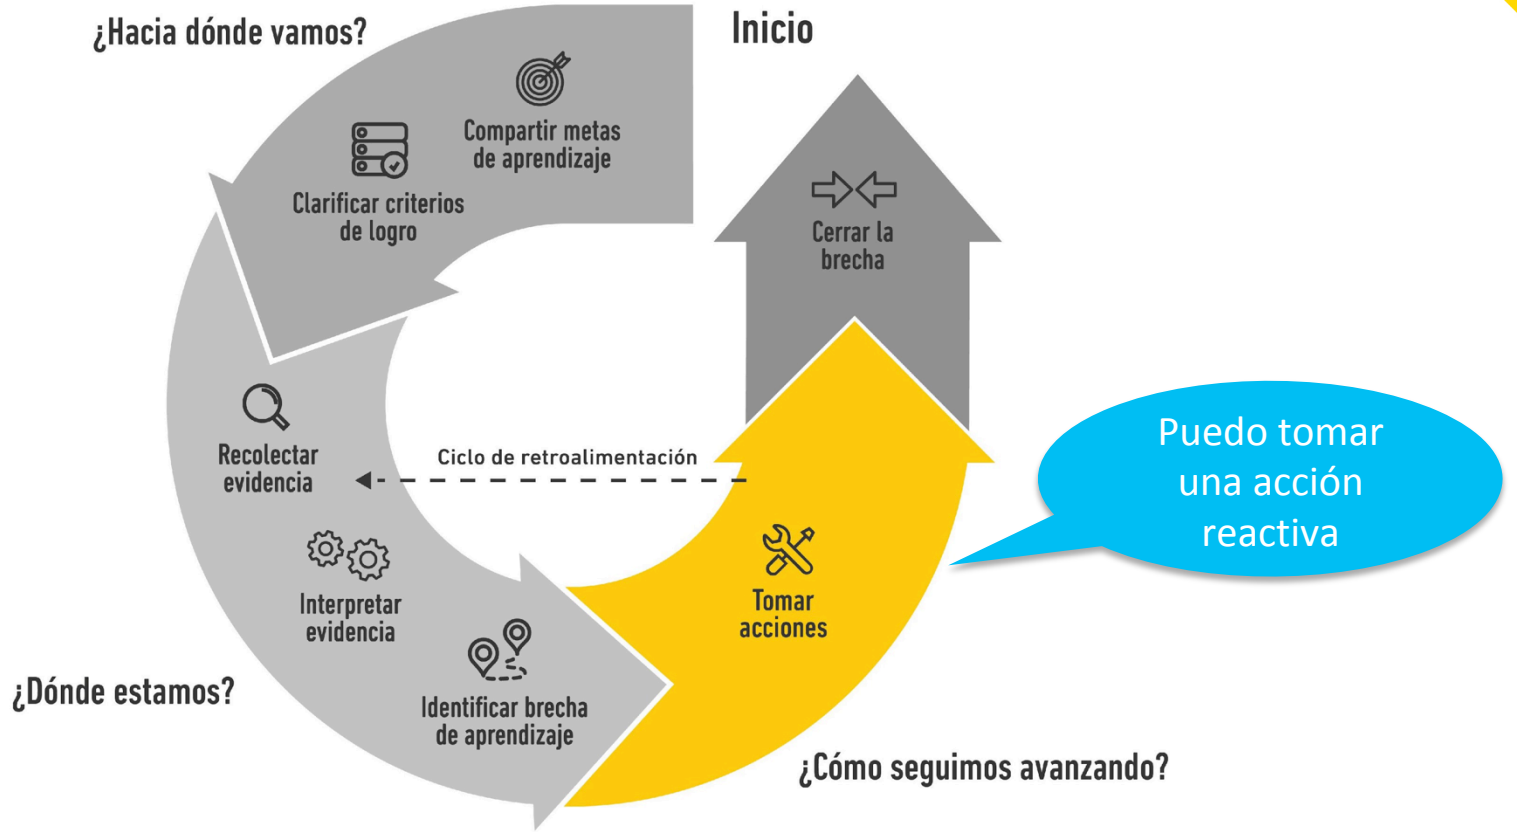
¿Hacia dónde vamos?

Inicio

Compartir metas de aprendizaje

Clarificar criterios de logro

Cerrar la brecha

Recolectar evidencia

Ciclo de retroalimentación

Puedo tomar una acción reactiva

Interpretar evidencia

Tomar acciones

¿Dónde estamos?

Identificar brecha de aprendizaje

¿Cómo seguimos avanzando?